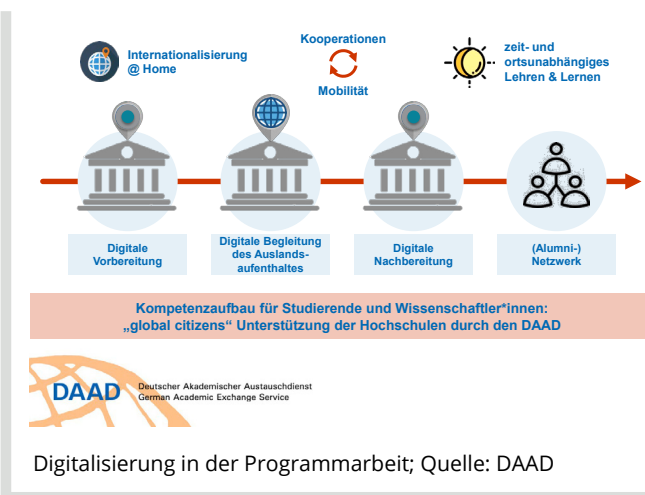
Internationalisierung @ Home

Kooperationen

Mobilität

zeit- und ortsunabhängiges Lehren & Lernen

Digitale Vorbereitung

Digitale Begleitung des Auslandsaufenthaltes

Digitale Nachbereitung

(Alumni-) Netzwerk

Kompetenzaufbau für Studierende und Wissenschaftler*innen: „global citizens“ Unterstützung der Hochschulen durch den DAAD

DAAD Deutscher Akademischer Austauschdienst German Academic Exchange Service

Digitalisierung in der Programmarbeit; Quelle: DAAD